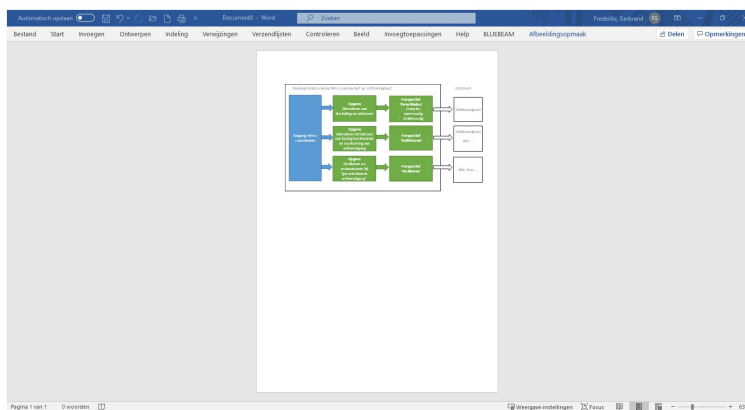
Automatisch opslaan Document8 - Word Zoeken Frederiks, Gerbrand

Bestand Start Invoegen Ontwerpen Indeling Verwijzingen Verzendlijsten Controleren Beeld Invoegtoepassingen Help BLUEBEAM Afbeeldingsopmaak Delen Opmerkingen

Uitkomsten

Ingang Wmo-consulent

Opgave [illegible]

Perspectief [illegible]

Opgave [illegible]

Perspectief "Stabiliseren"

Opgave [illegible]

Perspectief "Faciliteren"

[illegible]

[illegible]

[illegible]

Pagina 1 van 1 0 woorden Weergave-instellingen Focus